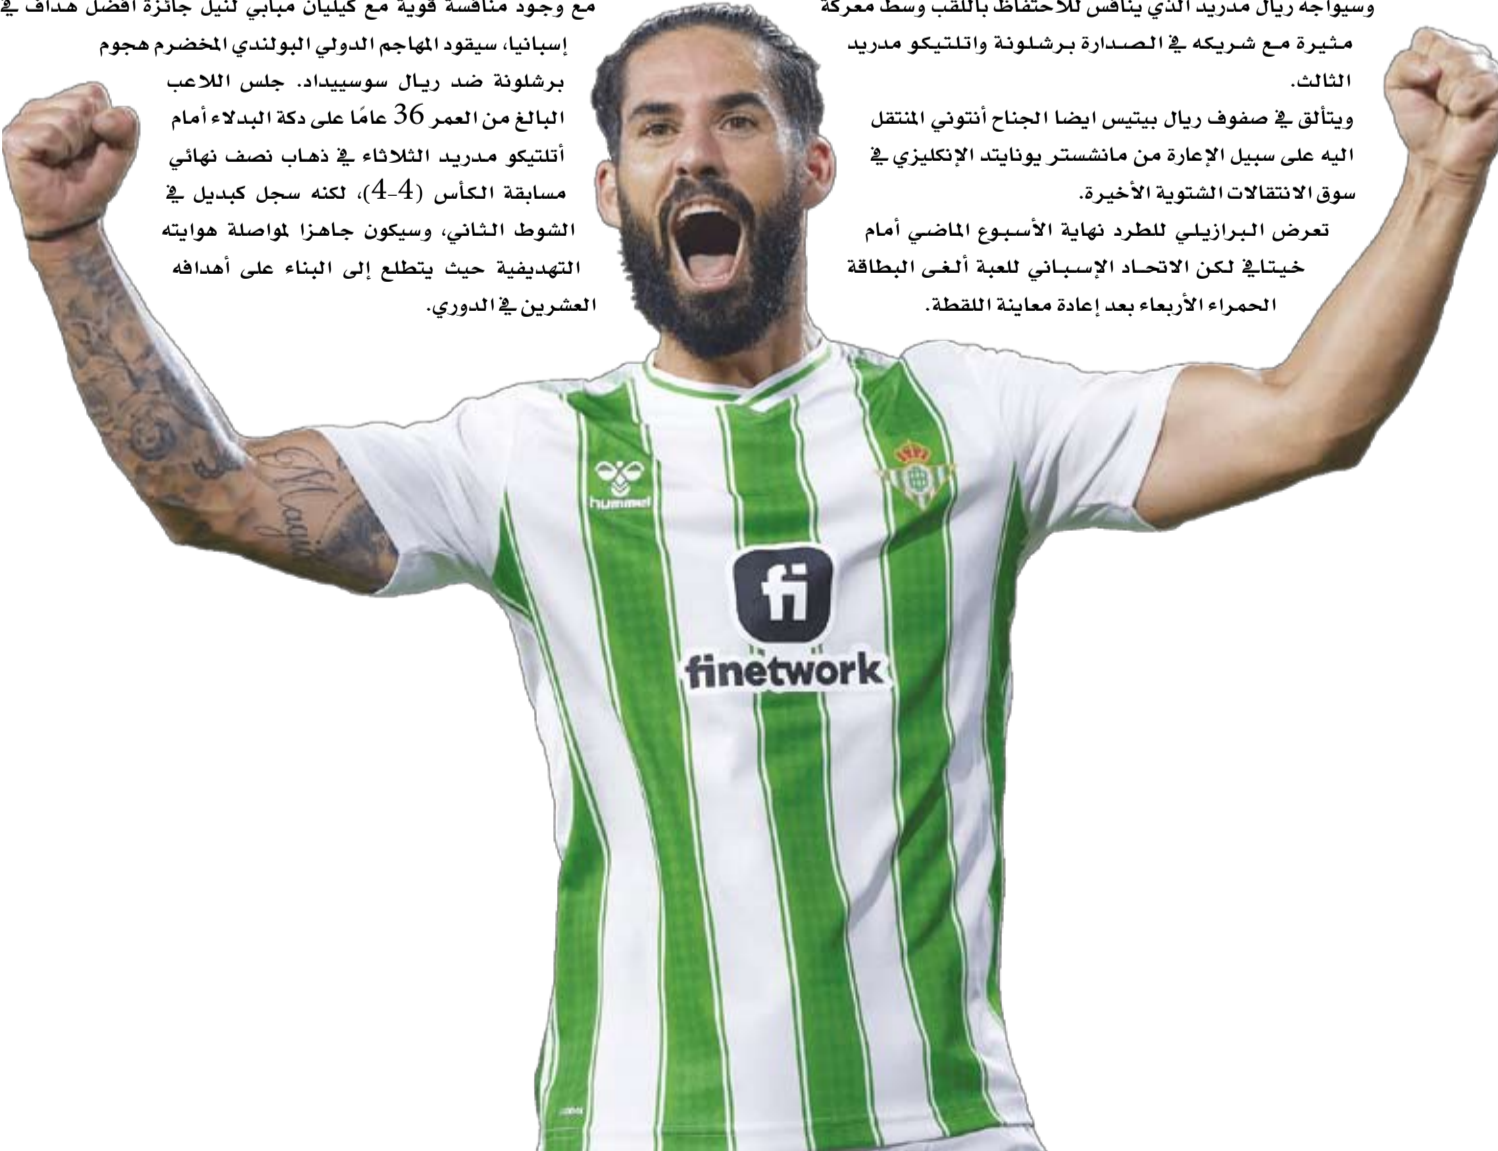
وسيواجه ريال مدريد الذي ينافس للاحتفاظ باللقب وسط معركة مثيرة مع شريكه في الصدارة برشلونة واتلتيكو مدريد الثالث.

ويتألق في صفوف ريال بيتيس ايضا الجناح أنتوني المنتقل اليه على سبيل الإعارة من مانشستر يونايتد الإنكليزي في سوق الانتقالات الشتوية الأخيرة.

تعرض البرازيلي للطرد نهاية الأسبوع الماضي أمام خيتافي لكن الاتحاد الإسباني للعبة ألغى البطاقة الحمراء الأربعاء بعد إعادة معاينة اللقطة.

مع وجود منافسة قوية مع كيليان مبابي لنيل جائزة أفضل هداف في إسبانيا، سيقود المهاجم الدولي البولندي المخضرم هجوم برشلونة ضد ريال سوسيداد. جلس اللاعب البالغ من العمر 36 عامًا على دكة البدلاء أمام أتلتيكو مدريد الثلاثاء في ذهاب نصف نهائي مسابقة الكأس (4-4)، لكنه سجل كبديل في الشوط الثاني، وسيكون جاهزا لمواصلة هوايته التهديفية حيث يتطلع إلى البناء على أهدافه العشرين في الدوري.

hummel

fi
finetwork

Magia